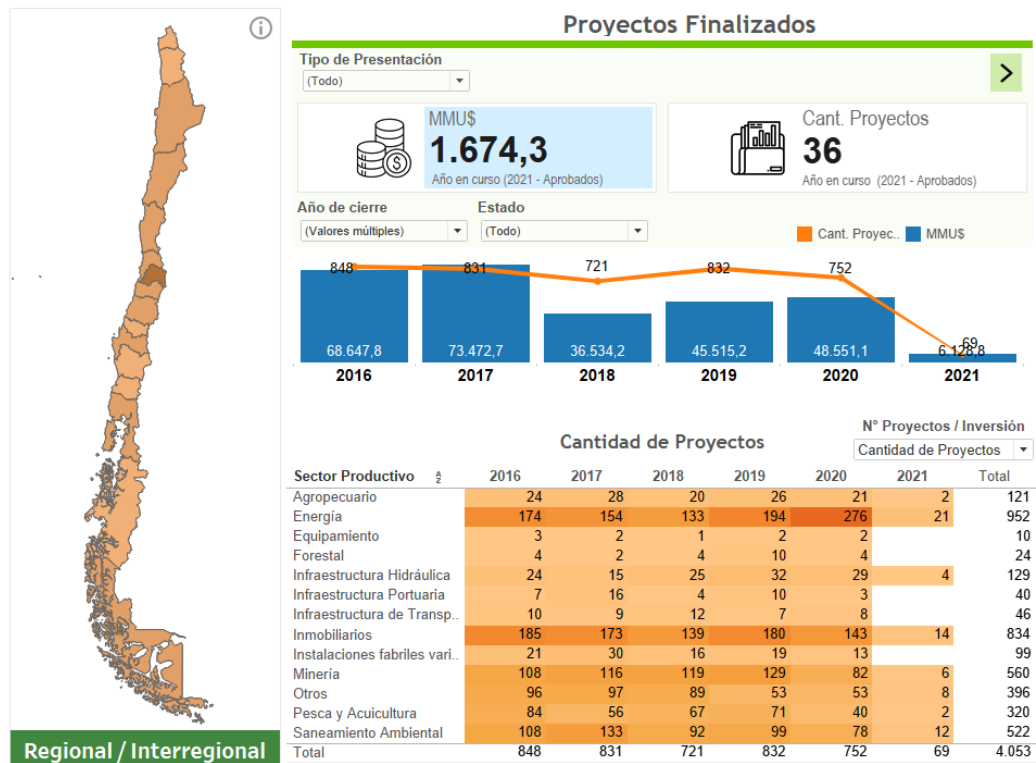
Proyectos Finalizados

Tipo de Presentación
(Todo)

MMU$
1.674,3
Año en curso (2021 - Aprobados)

Cant. Proyectos
36
Año en curso (2021 - Aprobados)

Año de cierre
(Valores múltiples)

Estado
(Todo)

Cant. Proyec.. MMU$

| | 2016 | 2017 | 2018 | 2019 | 2020 | 2021 |
|---|---|---|---|---|---|---|
| Cant. Proyec.. | 848 | 831 | 721 | 832 | 752 | 69 |
| MMU$ | 68.647,8 | 73.472,7 | 36.534,2 | 45.515,2 | 48.551,1 | 6.128,8 |

N° Proyectos / Inversión
Cantidad de Proyectos

Cantidad de Proyectos

| Sector Productivo | 2016 | 2017 | 2018 | 2019 | 2020 | 2021 | Total |
|---|---|---|---|---|---|---|---|
| Agropecuario | 24 | 28 | 20 | 26 | 21 | 2 | 121 |
| Energía | 174 | 154 | 133 | 194 | 276 | 21 | 952 |
| Equipamiento | 3 | 2 | 1 | 2 | 2 | | 10 |
| Forestal | 4 | 2 | 4 | 10 | 4 | | 24 |
| Infraestructura Hidráulica | 24 | 15 | 25 | 32 | 29 | 4 | 129 |
| Infraestructura Portuaria | 7 | 16 | 4 | 10 | 3 | | 40 |
| Infraestructura de Transp.. | 10 | 9 | 12 | 7 | 8 | | 46 |
| Inmobiliarios | 185 | 173 | 139 | 180 | 143 | 14 | 834 |
| Instalaciones fabriles vari.. | 21 | 30 | 16 | 19 | 13 | | 99 |
| Minería | 108 | 116 | 119 | 129 | 82 | 6 | 560 |
| Otros | 96 | 97 | 89 | 53 | 53 | 8 | 396 |
| Pesca y Acuicultura | 84 | 56 | 67 | 71 | 40 | 2 | 320 |
| Saneamiento Ambiental | 108 | 133 | 92 | 99 | 78 | 12 | 522 |
| Total | 848 | 831 | 721 | 832 | 752 | 69 | 4.053 |

Regional / Interregional